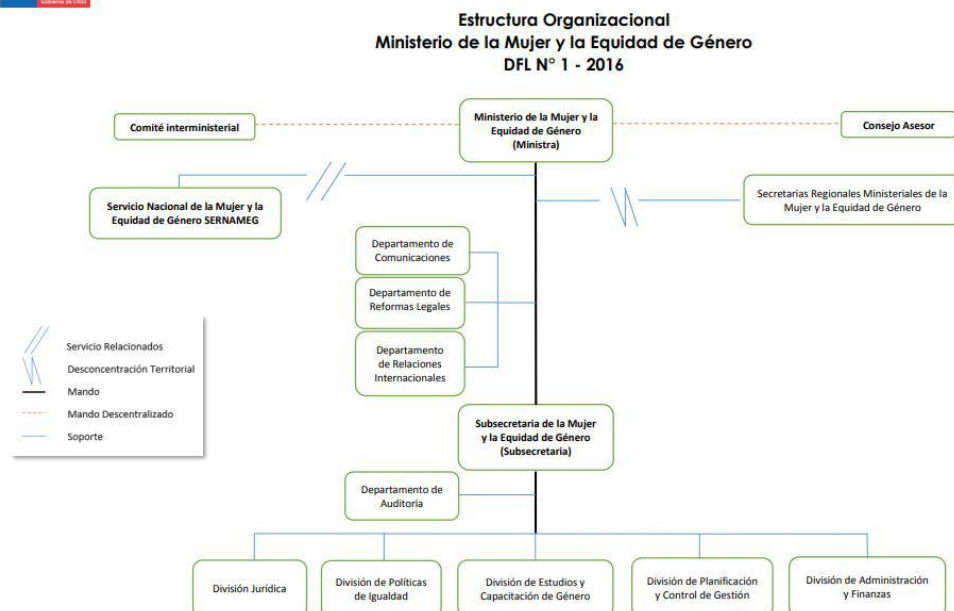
Gobierno de Chile

Estructura Organizacional
Ministerio de la Mujer y la Equidad de Género
DFL N° 1 - 2016

Comité interministerial

Ministerio de la Mujer y la Equidad de Género (Ministra)

Consejo Asesor

Servicio Nacional de la Mujer y la Equidad de Género SERNAMEG

Secretarias Regionales Ministeriales de la Mujer y la Equidad de Género

Departamento de Comunicaciones

Departamento de Reformas Legales

Departamento de Relaciones Internacionales

Servicio Relacionados
Desconcentración Territorial
Mando
Mando Descentralizado
Soporte

Subsecretaria de la Mujer y la Equidad de Género (Subsecretaria)

Departamento de Auditoria

División Jurídica

División de Políticas de Igualdad

División de Estudios y Capacitación de Género

División de Planificación y Control de Gestión

División de Administración y Finanzas